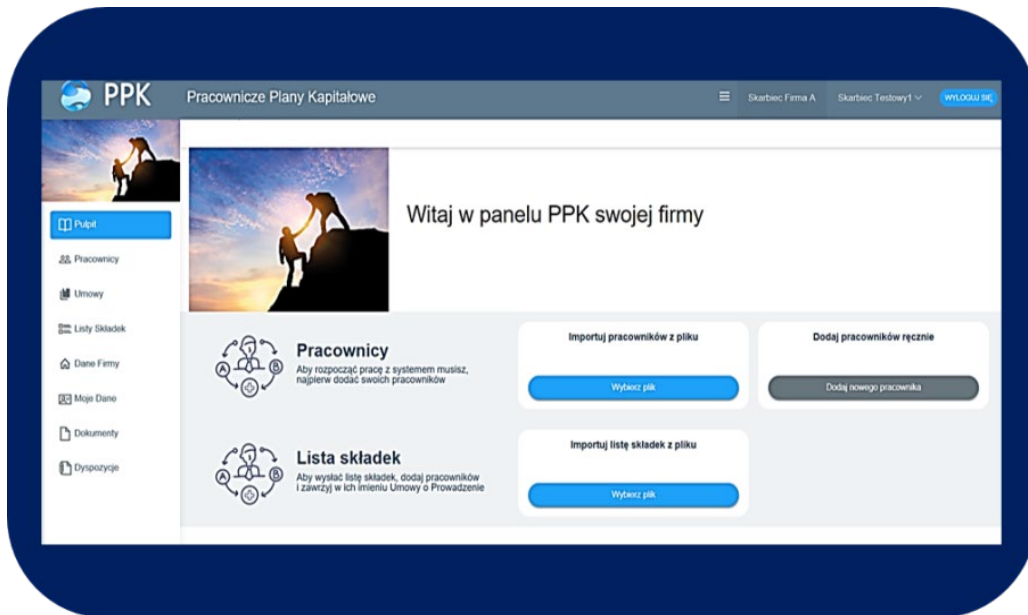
PPK

Pracownicze Plany Kapitałowe

Skarbiec Firma A

Skarbiec Testowy1

WYLOGUJ SIĘ

Pulpit

Pracownicy

Umowy

Listy Składek

Dane Firmy

Moje Dane

Dokumenty

Dyspozycje

Witaj w panelu PPK swojej firmy

Pracownicy

Aby rozpocząć pracę z systemem musisz, najpierw dodać swoich pracowników

Importuj pracowników z pliku

Wybierz plik

Dodaj pracowników ręcznie

Dodaj nowego pracownika

Lista składek

Aby wysłać listę składek, dodaj pracowników i zawrzyj w ich imieniu Umowy o Prowadzenie

Importuj listę składek z pliku

Wybierz plik